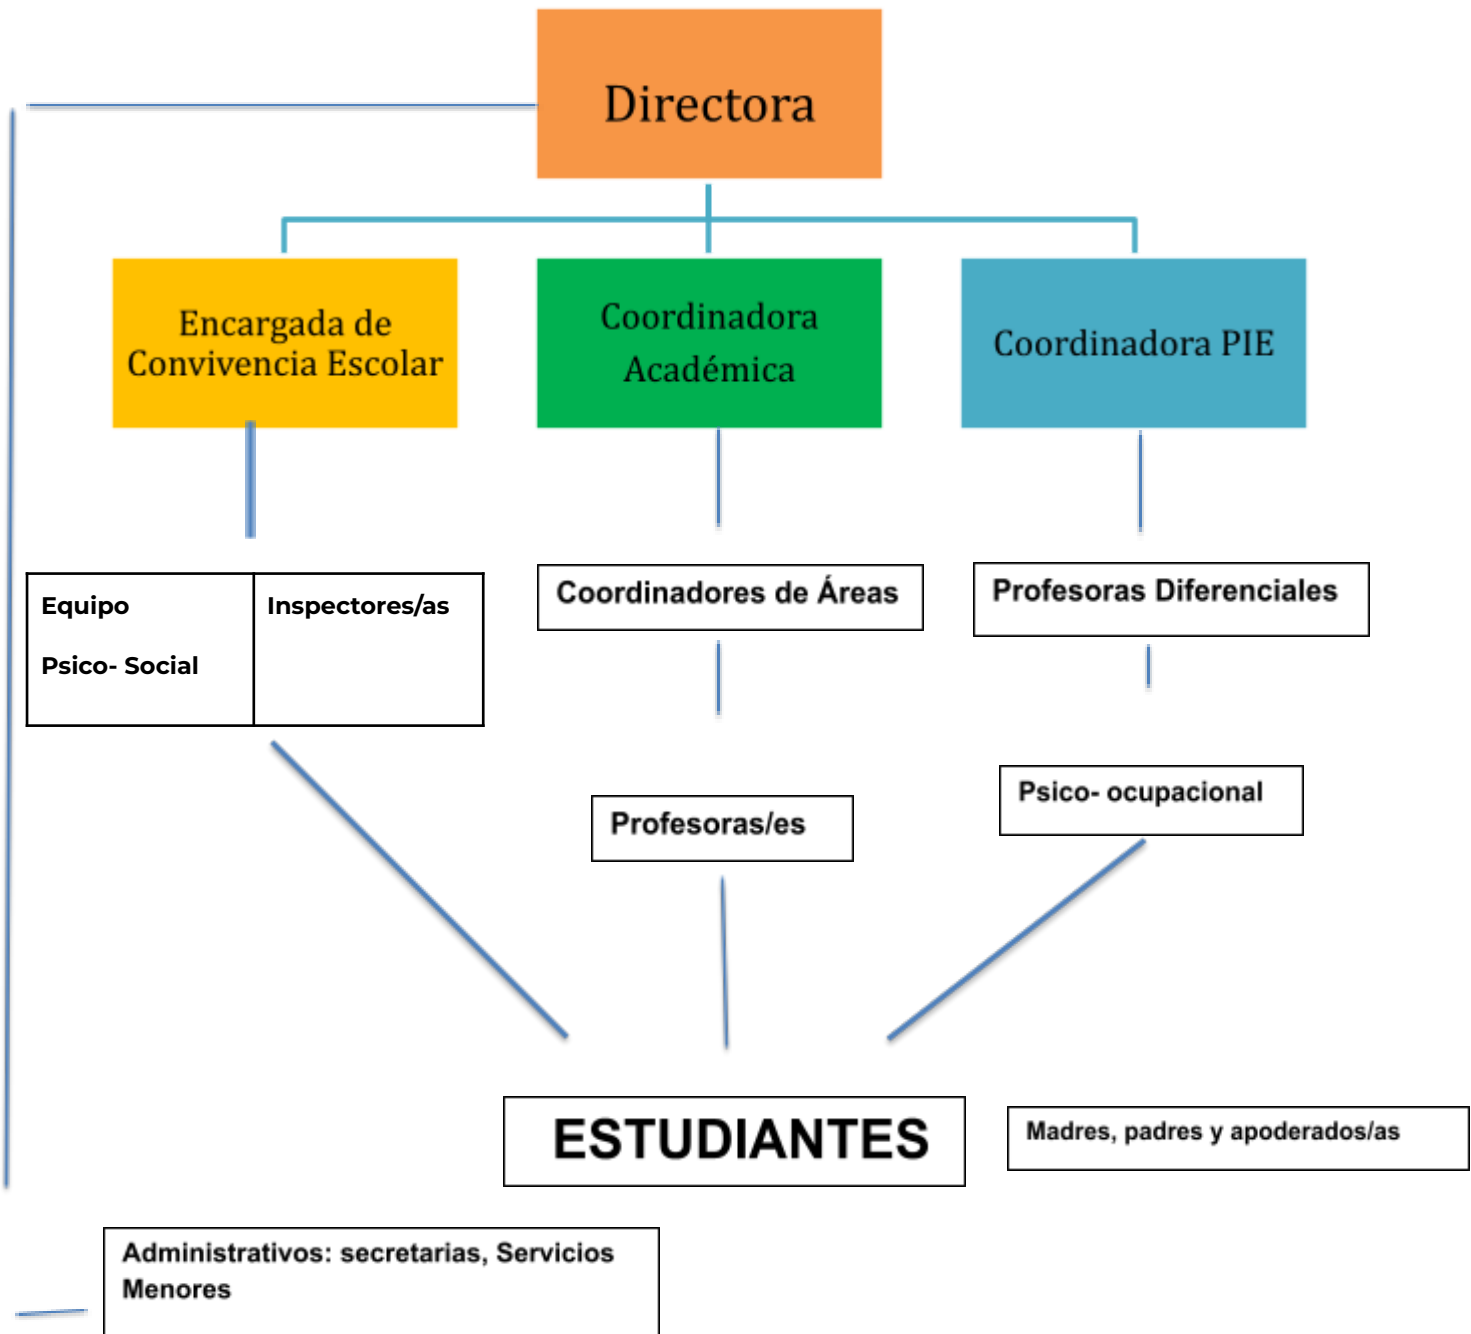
Directora

Encargada de Convivencia Escolar

Coordinadora Académica

Coordinadora PIE

Equipo

Psico- Social

Inspectores/as

Coordinadores de Áreas

Profesoras Diferenciales

Profesoras/es

Psico- ocupacional

ESTUDIANTES

Madres, padres y apoderados/as

Administrativos: secretarias, Servicios Menores